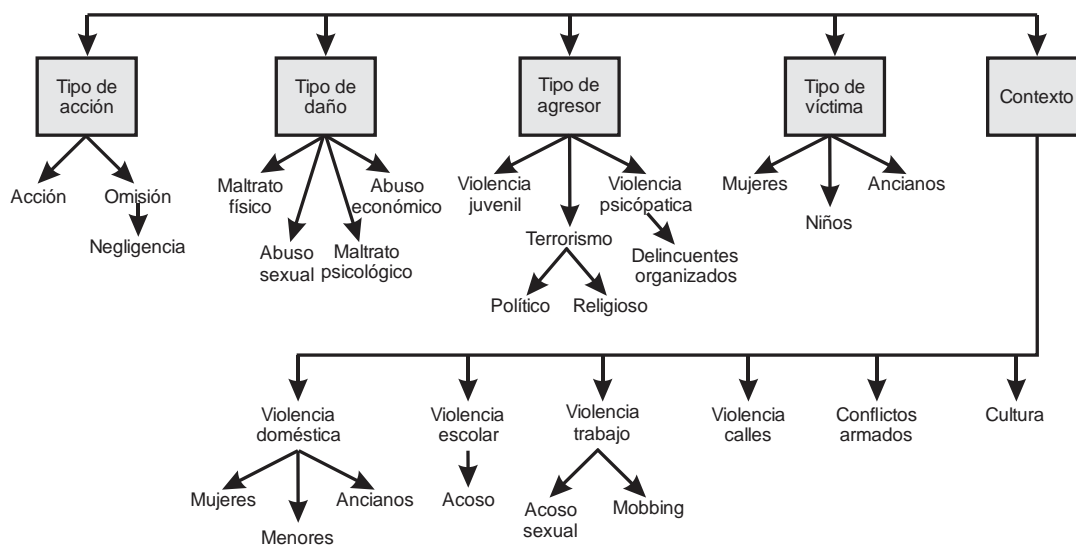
Tipo de acción

Acción

Omisión

Negligencia

Tipo de daño

Maltrato físico

Abuso sexual

Maltrato psicológico

Abuso económico

Tipo de agresor

Violencia juvenil

Terrorismo

Político

Religioso

Violencia psicópatica

Delincuentes organizados

Tipo de víctima

Mujeres

Niños

Ancianos

Contexto

Violencia doméstica

Mujeres

Menores

Ancianos

Violencia escolar

Acoso

Violencia trabajo

Acoso sexual

Mobbing

Violencia calles

Conflictos armados

Cultura